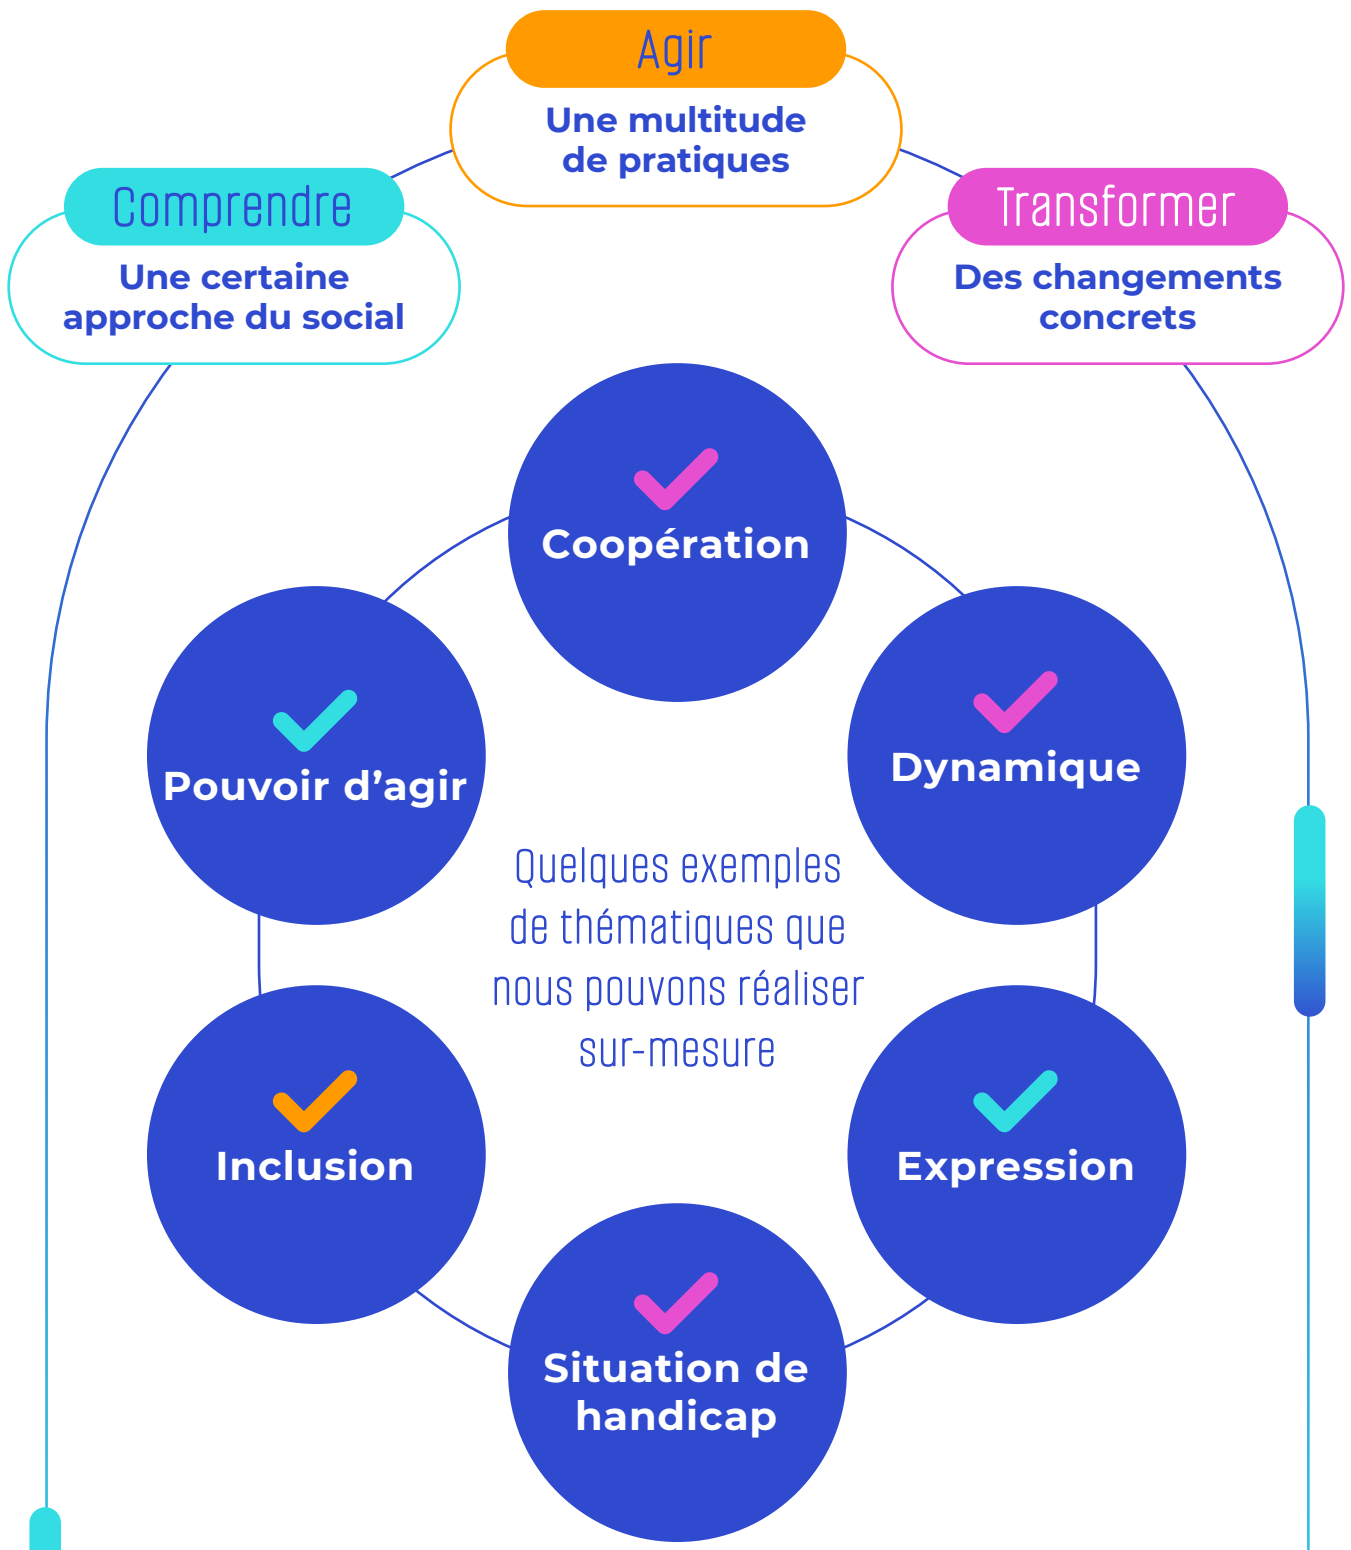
Agir
Une multitude de pratiques

Comprendre
Une certaine approche du social

Transformer
Des changements concrets

Coopération

Pouvoir d’agir

Dynamique

Quelques exemples de thématiques que nous pouvons réaliser sur-mesure

Inclusion

Expression

Situation de handicap